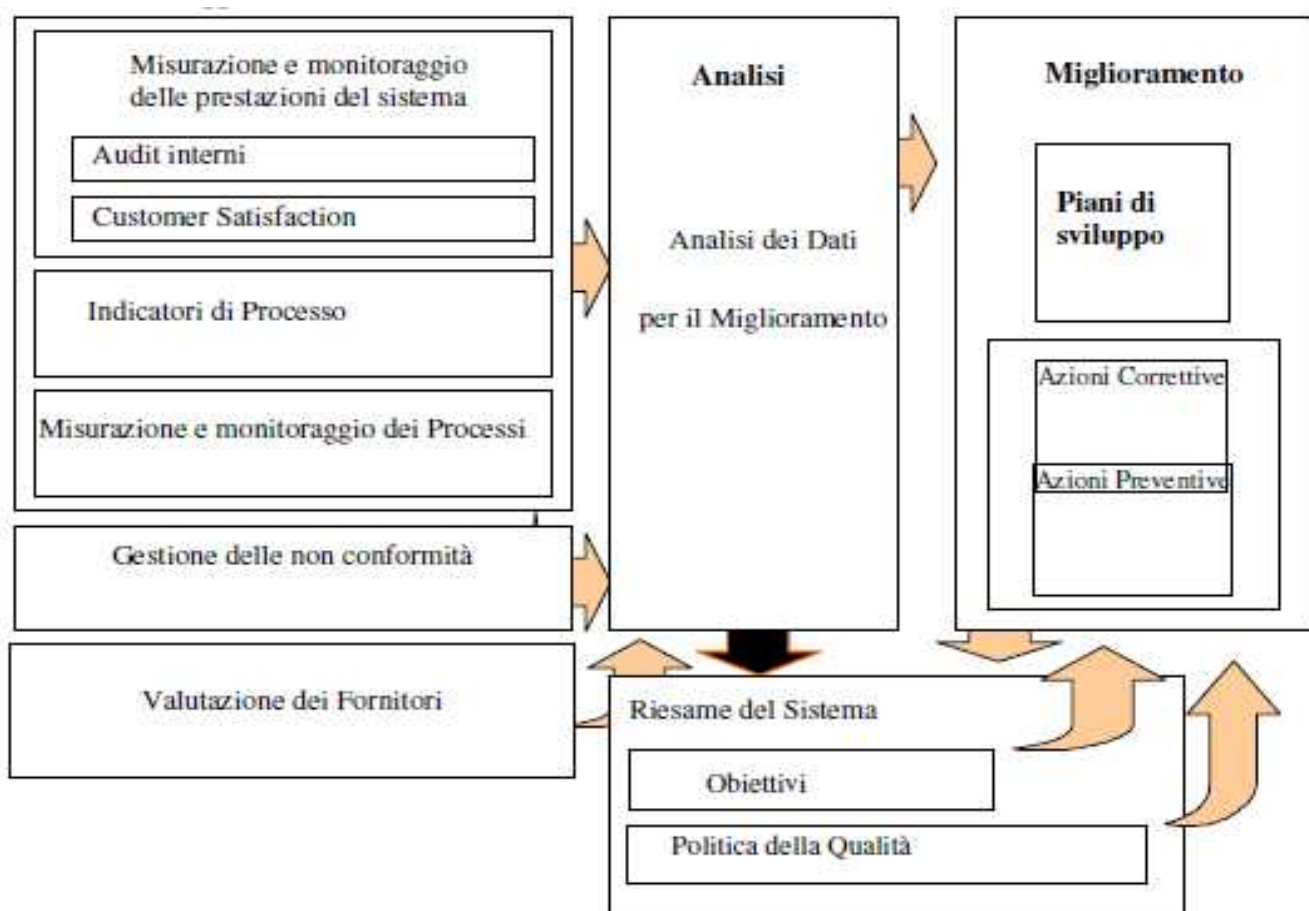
Misurazione e monitoraggio delle prestazioni del sistema

Audit interni

Customer Satisfaction

Indicatori di Processo

Misurazione e monitoraggio dei Processi

Gestione delle non conformità

Valutazione dei Fornitori

Analisi

Analisi dei Dati

per il Miglioramento

Miglioramento

Piani di sviluppo

Azioni Correttive

Azioni Preventive

Riesame del Sistema

Obiettivi

Politica della Qualità